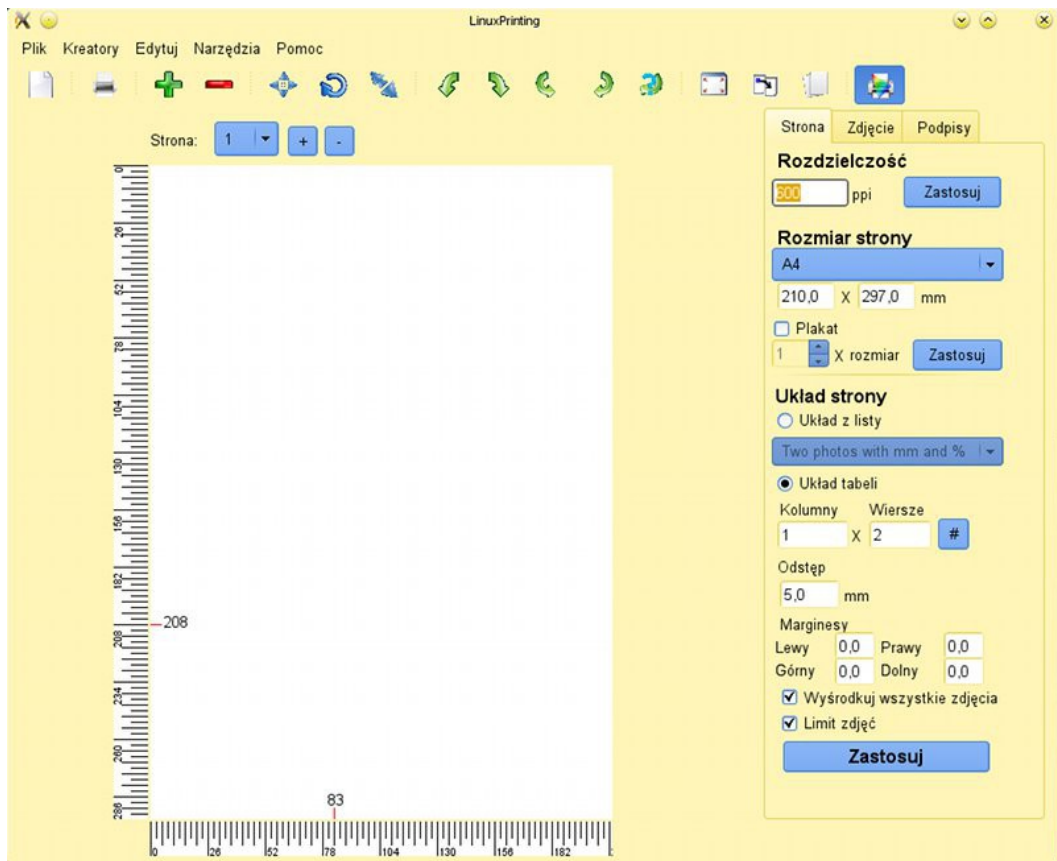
LinuxPrinting

Plik Kreatory Edytuj Narzędzia Pomoc

Strona: 1 + -

Strona Zdjęcie Podpisy

Rozdzielczość
300 ppi Zastosuj

Rozmiar strony
A4
210,0 X 297,0 mm
Plakat
1 X rozmiar Zastosuj

Układ strony
Układ z listy
Two photos with mm and %
Układ tabeli
Kolumny Wiersze
1 X 2 #
Odstęp
5,0 mm
Marginesy
Lewy 0,0 Prawy 0,0
Górny 0,0 Dolny 0,0
Wyśrodkuj wszystkie zdjęcia
Limit zdjęć
Zastosuj

0
26
52
78
104
130
156
182
208
234
260
286
208
83
0 26 52 78 104 130 156 182